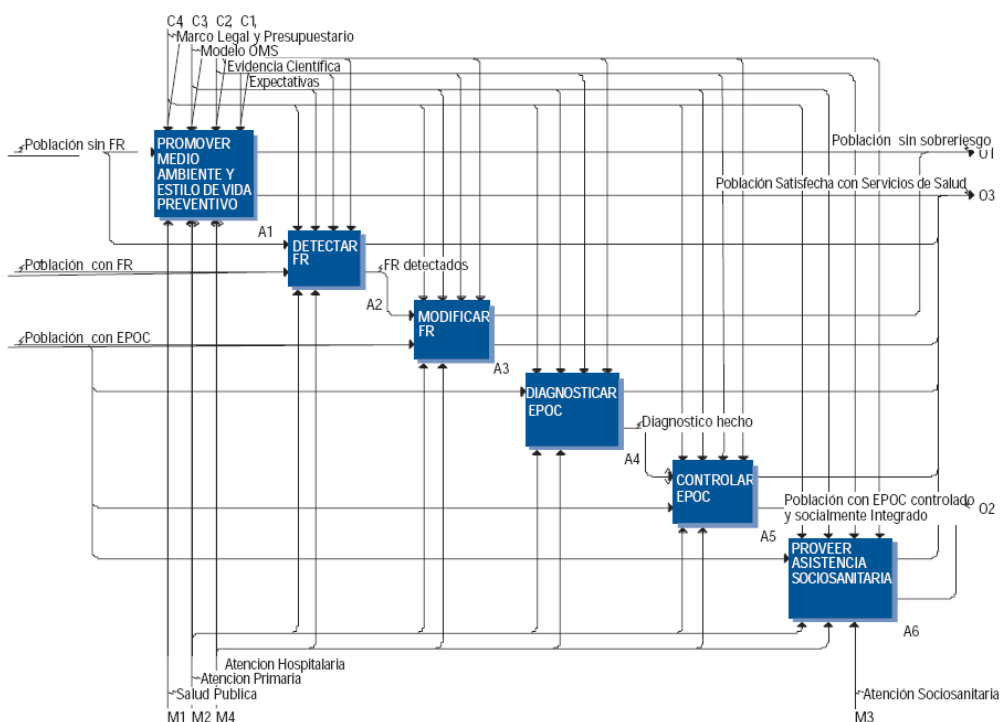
C4 C3 C2 C1
Marco Legal y Presupuestario
Modelo OMS
Evidencia Cientifica
Expectativas

Población sin FR
PROMOVER MEDIO AMBIENTE Y ESTILO DE VIDA PREVENTIVO
A1
Población sin sobreriesgo
O1
Población Satisfecha con Servicios de Salud
O3

Población con FR
DETECTAR FR
A2
FR detectados

Población con EPOC
MODIFICAR FR
A3

DIAGNOSTICAR EPOC
A4
Diagnostico hecho

CONTROLAR EPOC
A5
Población con EPOC controlado y socialmente Integrado
O2

PROVEER ASISTENCIA SOCIOSANITARIA
A6

Atencion Hospitalaria
Atencion Primaria
Salud Publica
M1 M2 M4
Atención Sociosanitaria
M3